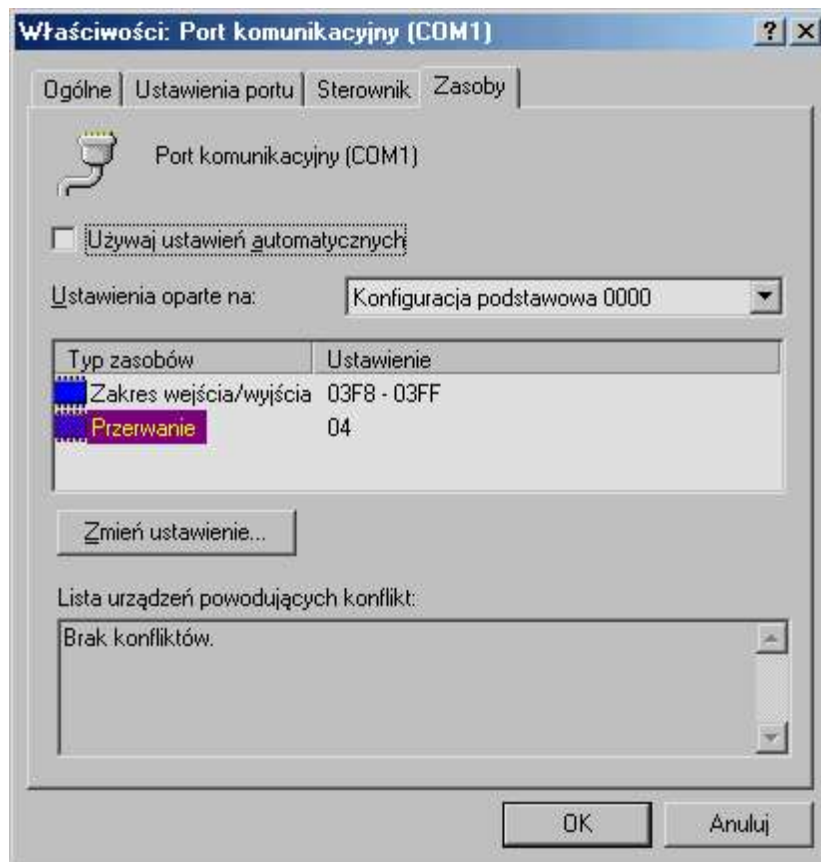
Właściwości: Port komunikacyjny (COM1)

?
×

Ogólne | Ustawienia portu | Sterownik | Zasoby

Port komunikacyjny (COM1)

Używaj ustawień automatycznych

Ustawienia oparte na: Konfiguracja podstawowa 0000

| Typ zasobów | Ustawienie |
|---|---|
| Zakres wejścia/wyjścia | 03F8 - 03FF |
| Przerwanie | 04 |

Zmień ustawienie...

Lista urządzeń powodujących konflikt:

Brak konfliktów.

OK
Anuluj